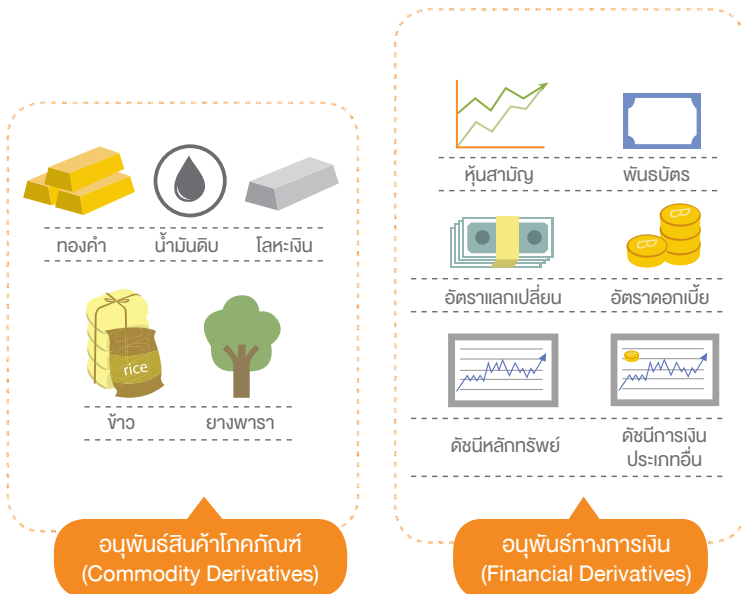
ทองคำ

น้ำมันดิบ

โลหะเงิน

rice

ข้าว

ยางพารา

อนุพันธ์สินค้าโภคภัณฑ์
(Commodity Derivatives)

หุ้นสามัญ

พันธบัตร

อัตราแลกเปลี่ยน

อัตราดอกเบี้ย

ดัชนีหลักทรัพย์

ดัชนีการเงินประเภทอื่น

อนุพันธ์ทางการเงิน
(Financial Derivatives)